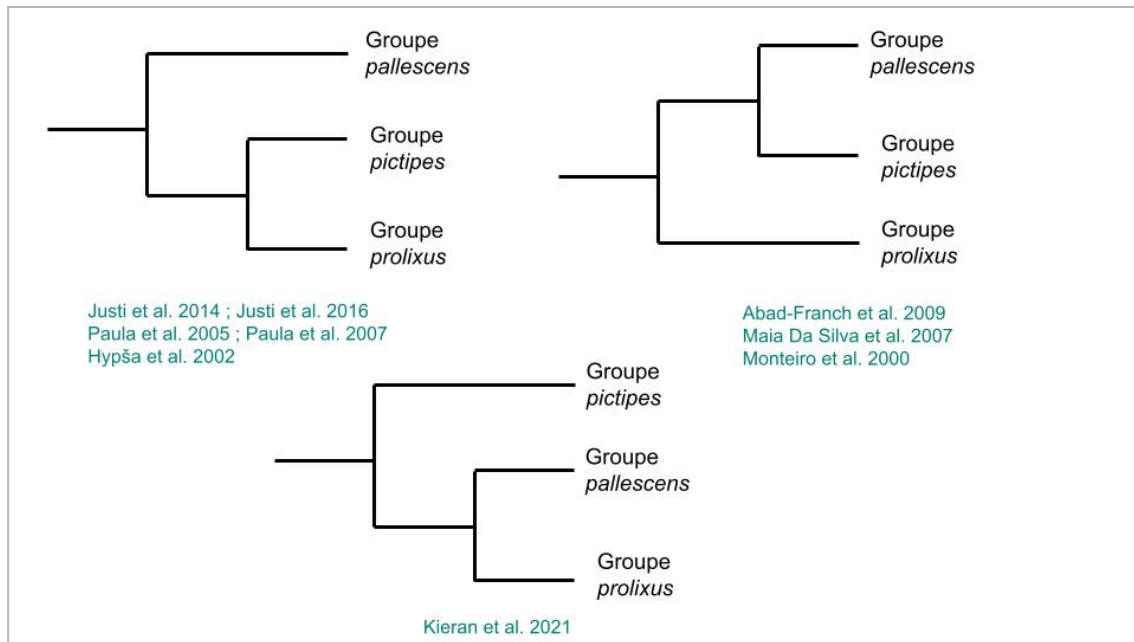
Groupe *pallescens*

Groupe *pictipes*

Groupe *prolixus*

Justi et al. 2014 ; Justi et al. 2016
Paula et al. 2005 ; Paula et al. 2007
Hypša et al. 2002

Groupe *pallescens*

Groupe *pictipes*

Groupe *prolixus*

Abad-Franch et al. 2009
Maia Da Silva et al. 2007
Monteiro et al. 2000

Groupe *pictipes*

Groupe *pallescens*

Groupe *prolixus*

Kieran et al. 2021